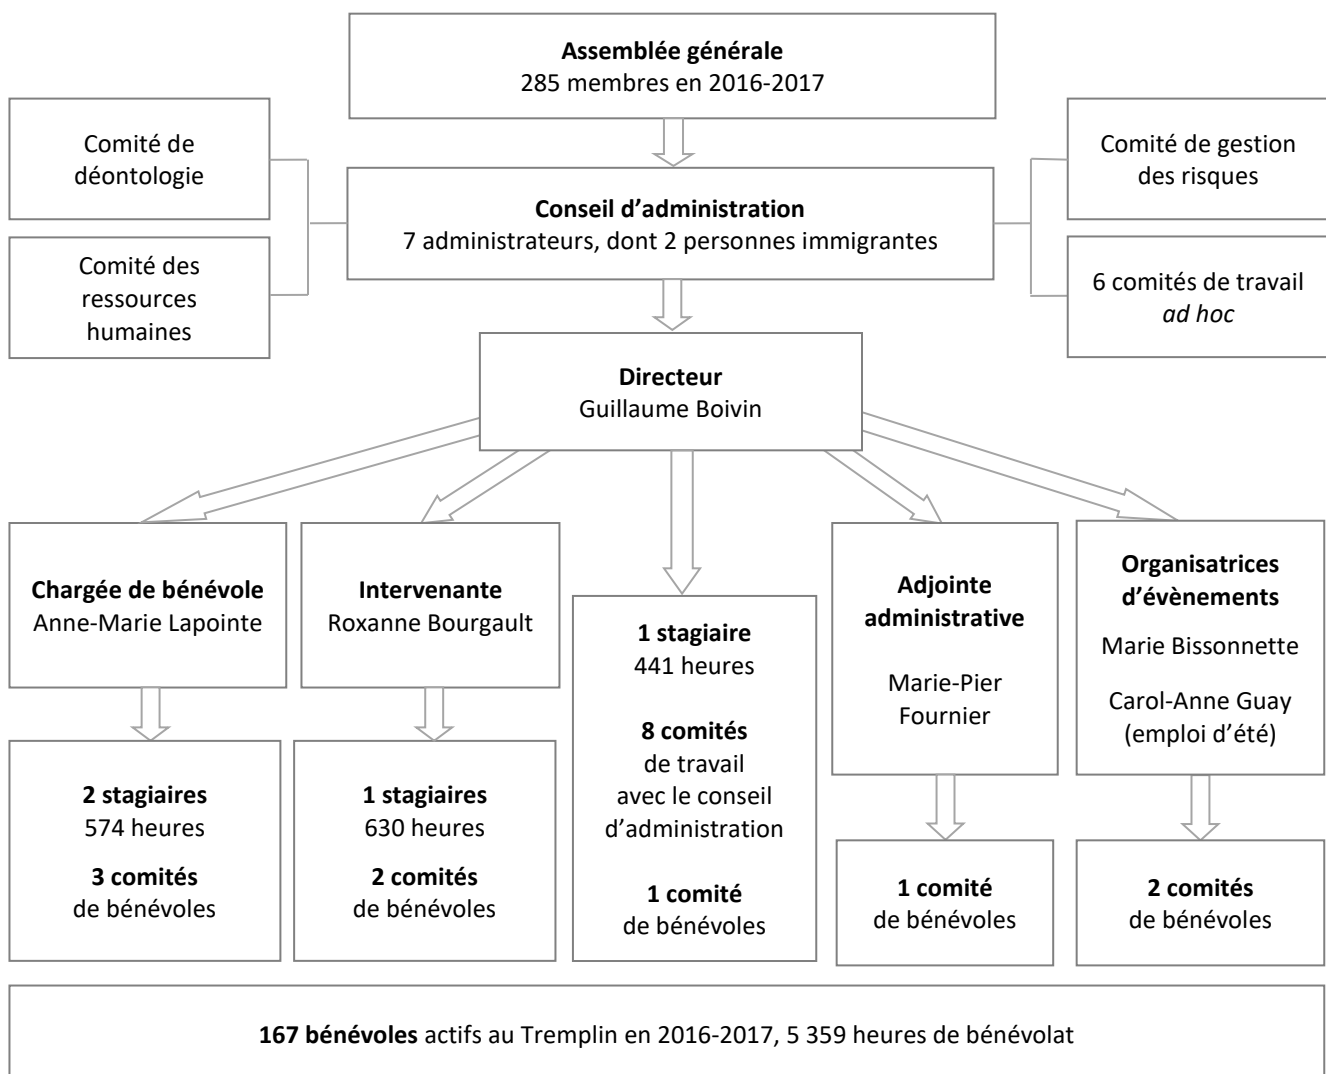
**Assemblée générale**
285 membres en 2016-2017

Comité de déontologie

Comité des ressources humaines

**Conseil d'administration**
7 administrateurs, dont 2 personnes immigrantes

Comité de gestion des risques

6 comités de travail *ad hoc*

**Directeur**
Guillaume Boivin

**Chargée de bénévole**
Anne-Marie Lapointe

**2 stagiaires**
574 heures

**3 comités**
de bénévoles

**Intervenante**
Roxanne Bourgault

**1 stagiaires**
630 heures

**2 comités**
de bénévoles

**1 stagiaire**
441 heures

**8 comités**
de travail avec le conseil d'administration

**1 comité**
de bénévoles

**Adjointe administrative**
Marie-Pier Fournier

**1 comité**
de bénévoles

**Organisatrices d'évènements**
Marie Bissonnette

Carol-Anne Guay (emploi d'été)

**2 comités**
de bénévoles

**167 bénévoles** actifs au Tremplin en 2016-2017, 5 359 heures de bénévolat